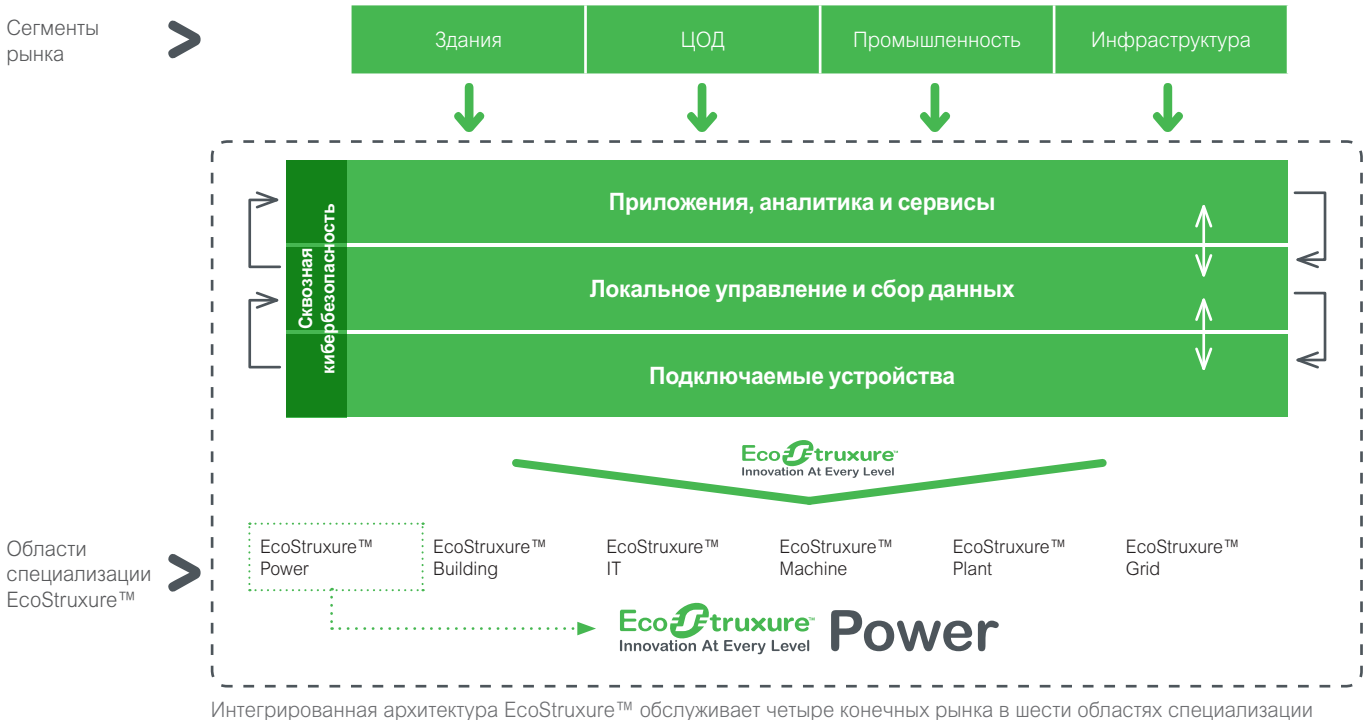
Сегменты рынка

Здания

ЦОД

Промышленность

Инфраструктура

Сквозная кибербезопасность

Приложения, аналитика и сервисы

Локальное управление и сбор данных

Подключаемые устройства

EcoStruxure™
Innovation At Every Level

Области специализации EcoStruxure™

EcoStruxure™ Power

EcoStruxure™ Building

EcoStruxure™ IT

EcoStruxure™ Machine

EcoStruxure™ Plant

EcoStruxure™ Grid

EcoStruxure™
Innovation At Every Level
Power

Интегрированная архитектура EcoStruxure™ обслуживает четыре конечных рынка в шести областях специализации